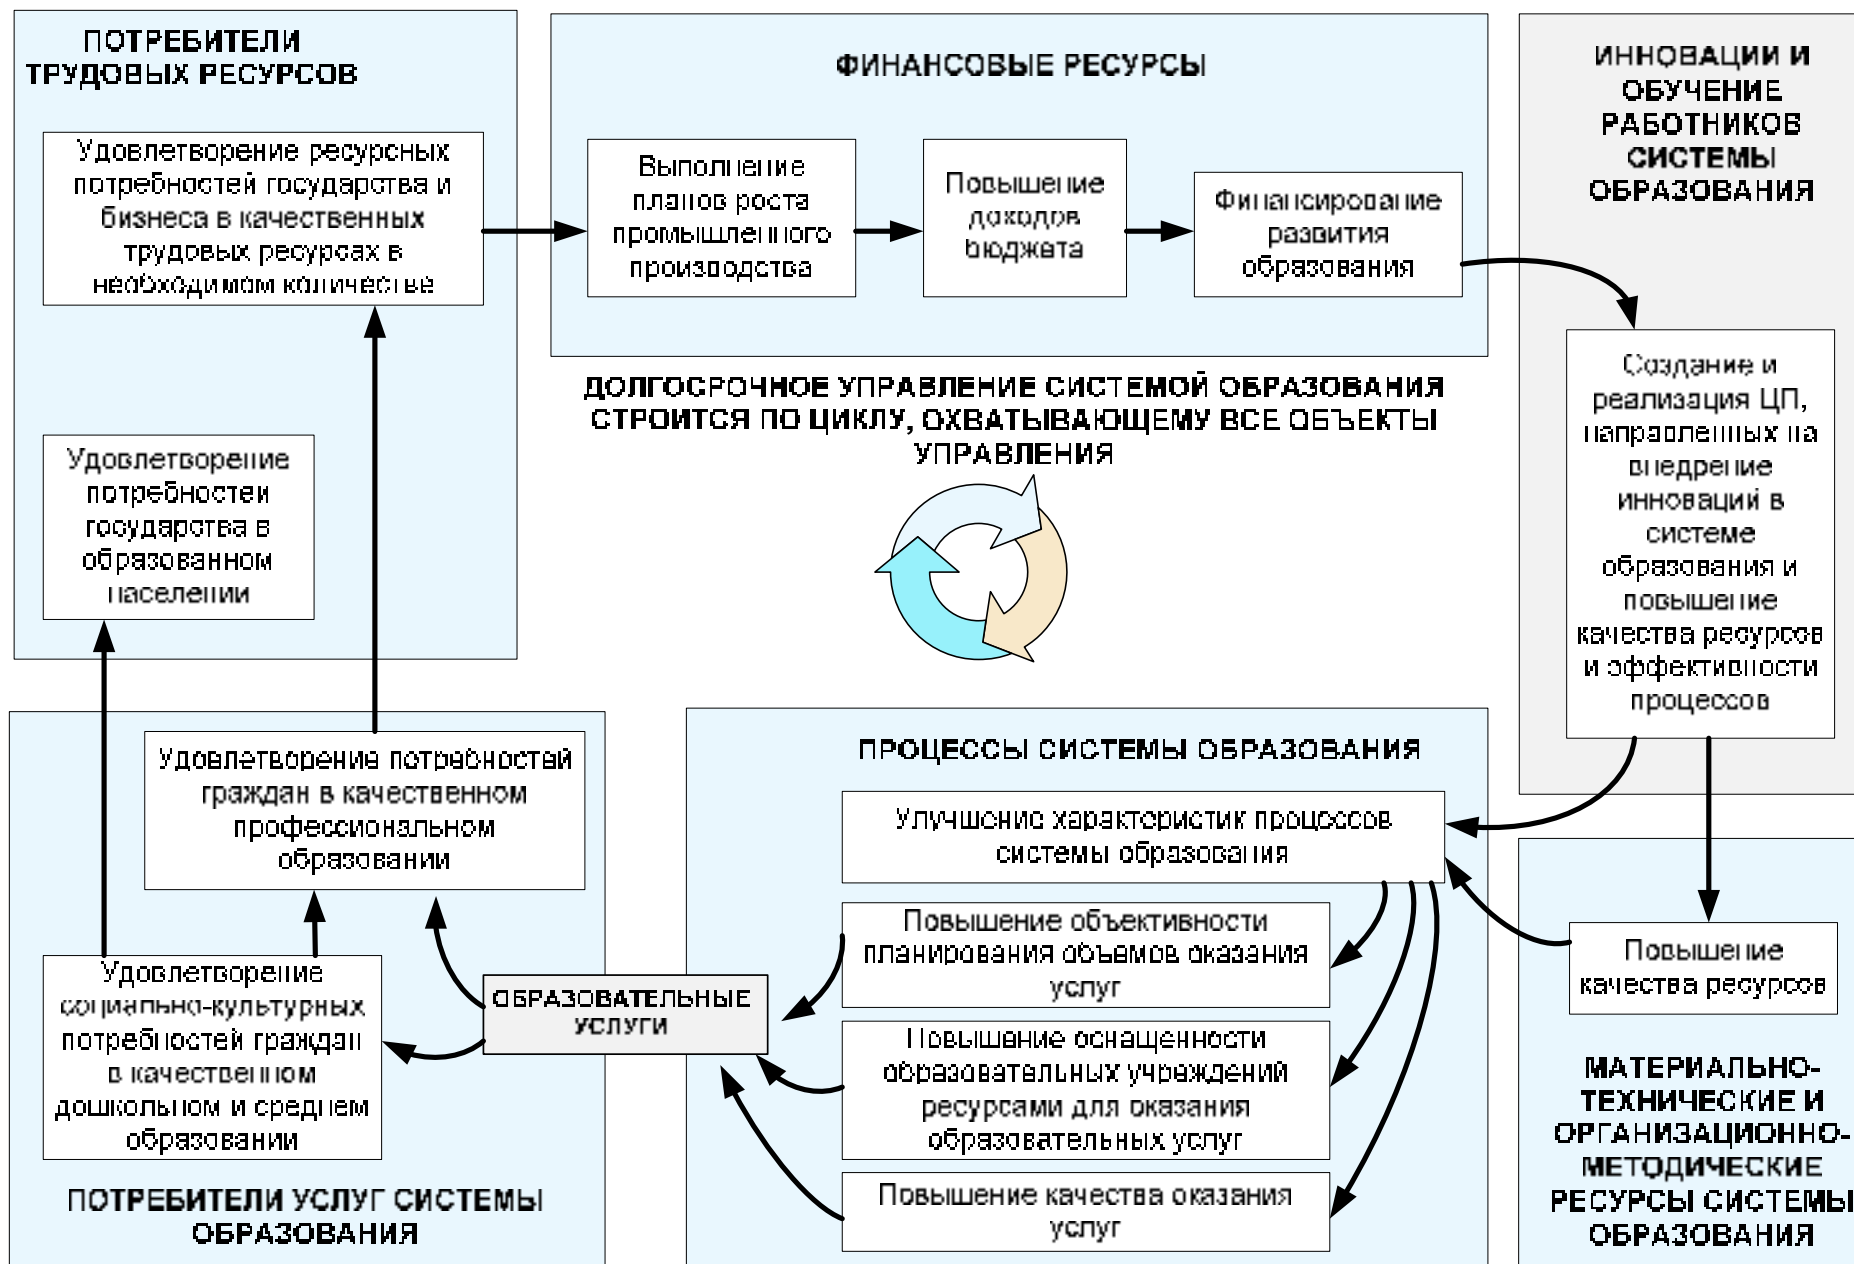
ПОТРЕБИТЕЛИ ТРУДОВЫХ РЕСУРСОВ

Удовлетворение ресурсных потребностей государства и бизнеса в качественных трудовых ресурсах в необходимом количестве

Удовлетворение потребности государства в образованном населении

ФИНАНСОВЫЕ РЕСУРСЫ

Выполнение планов роста промышленного производства

Повышение доходов бюджета

Финансирование развития образования

ИННОВАЦИИ И ОБУЧЕНИЕ РАБОТНИКОВ СИСТЕМЫ ОБРАЗОВАНИЯ

Создание и реализация ЦП, направленных на внедрение инноваций в системе образования и повышение качества ресурсов и эффективности процессов

ДОЛГОСРОЧНОЕ УПРАВЛЕНИЕ СИСТЕМОЙ ОБРАЗОВАНИЯ СТРОИТСЯ ПО ЦИКЛУ, ОХВАТЫВАЮЩЕМУ ВСЕ ОБЪЕКТЫ УПРАВЛЕНИЯ

Удовлетворение потребностей граждан в качественном профессиональном образовании

Удовлетворение социально-культурных потребностей граждан в качественном дошкольном и среднем образовании

ОБРАЗОВАТЕЛЬНЫЕ УСЛУГИ

ПОТРЕБИТЕЛИ УСЛУГ СИСТЕМЫ ОБРАЗОВАНИЯ

ПРОЦЕССЫ СИСТЕМЫ ОБРАЗОВАНИЯ

Улучшение характеристик процессов системы образования

Повышение объективности планирования объемов оказания услуг

Повышение оснащенности образовательных учреждений ресурсами для оказания образовательных услуг

Повышение качества оказания услуг

Повышение качества ресурсов

МАТЕРИАЛЬНО-ТЕХНИЧЕСКИЕ И ОРГАНИЗАЦИОННО-МЕТОДИЧЕСКИЕ РЕСУРСЫ СИСТЕМЫ ОБРАЗОВАНИЯ